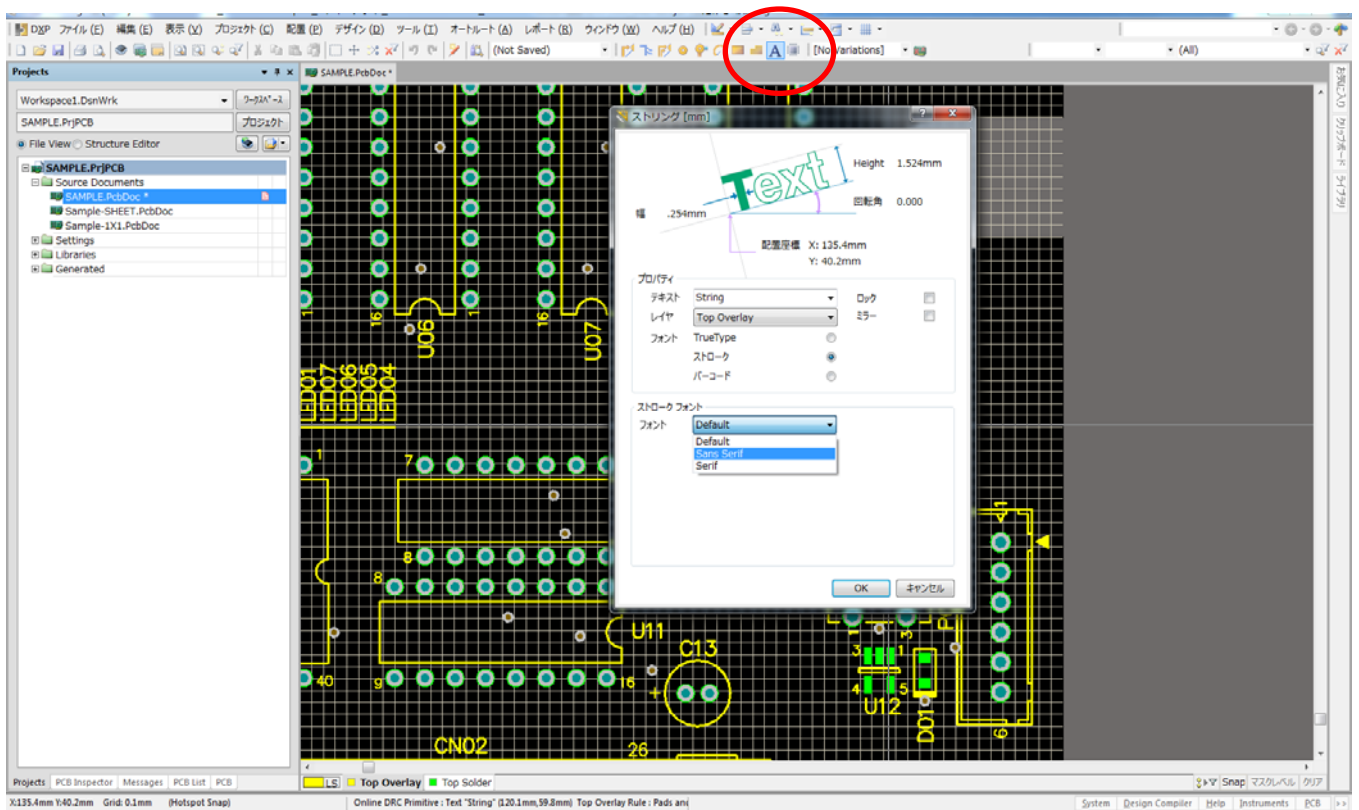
DXP ファイル (F) 編集 (E) 表示 (V) プロジェクト (C) 配置 (P) デザイン (D) ツール (T) オートルート (A) レポート (R) ウィンドウ (W) ヘルプ (H)

(Not Saved)

[No Variations]

(All)

Projects

Workspace1.DsnWrk

ワークスペース

SAMPLE.PrjPCB

プロジェクト

File View Structure Editor

SAMPLE.PrjPCB
Source Documents
SAMPLE.PcbDoc *
Sample-SHEET.PcbDoc
Sample-1X1.PcbDoc
Settings
Libraries
Generated

SAMPLE.PcbDoc *

ストリング [mm]

Text

Height 1.524mm

回転角 0.000

幅 .254mm

配置座標 X: 135.4mm
Y: 40.2mm

プロパティ

テキスト String

ロック

レイヤ Top Overlay

ミラー

フォント TrueType
ストローク
バーコード

ストローク フォント

フォント Default

Default
Sans Serif
Serif

OK キャンセル

U06
U07
LED01
LED07
LED06
LED05
LED04
16
16
1
7
8
8
40
9
16
U11
C13
CN02
26
3
4
1
5
U12
D01
6

Projects PCB Inspector Messages PCB List PCB

LS Top Overlay Top Solder

Snap マスクレベル クリア

X:135.4mm Y:40.2mm Grid: 0.1mm (Hotspot Snap)

Online DRC Primitive : Text "String" (120.1mm,59.8mm) Top Overlay Rule : Pads and

System Design Compiler Help Instruments PCB

お気に入り クリップボード ライブラリ